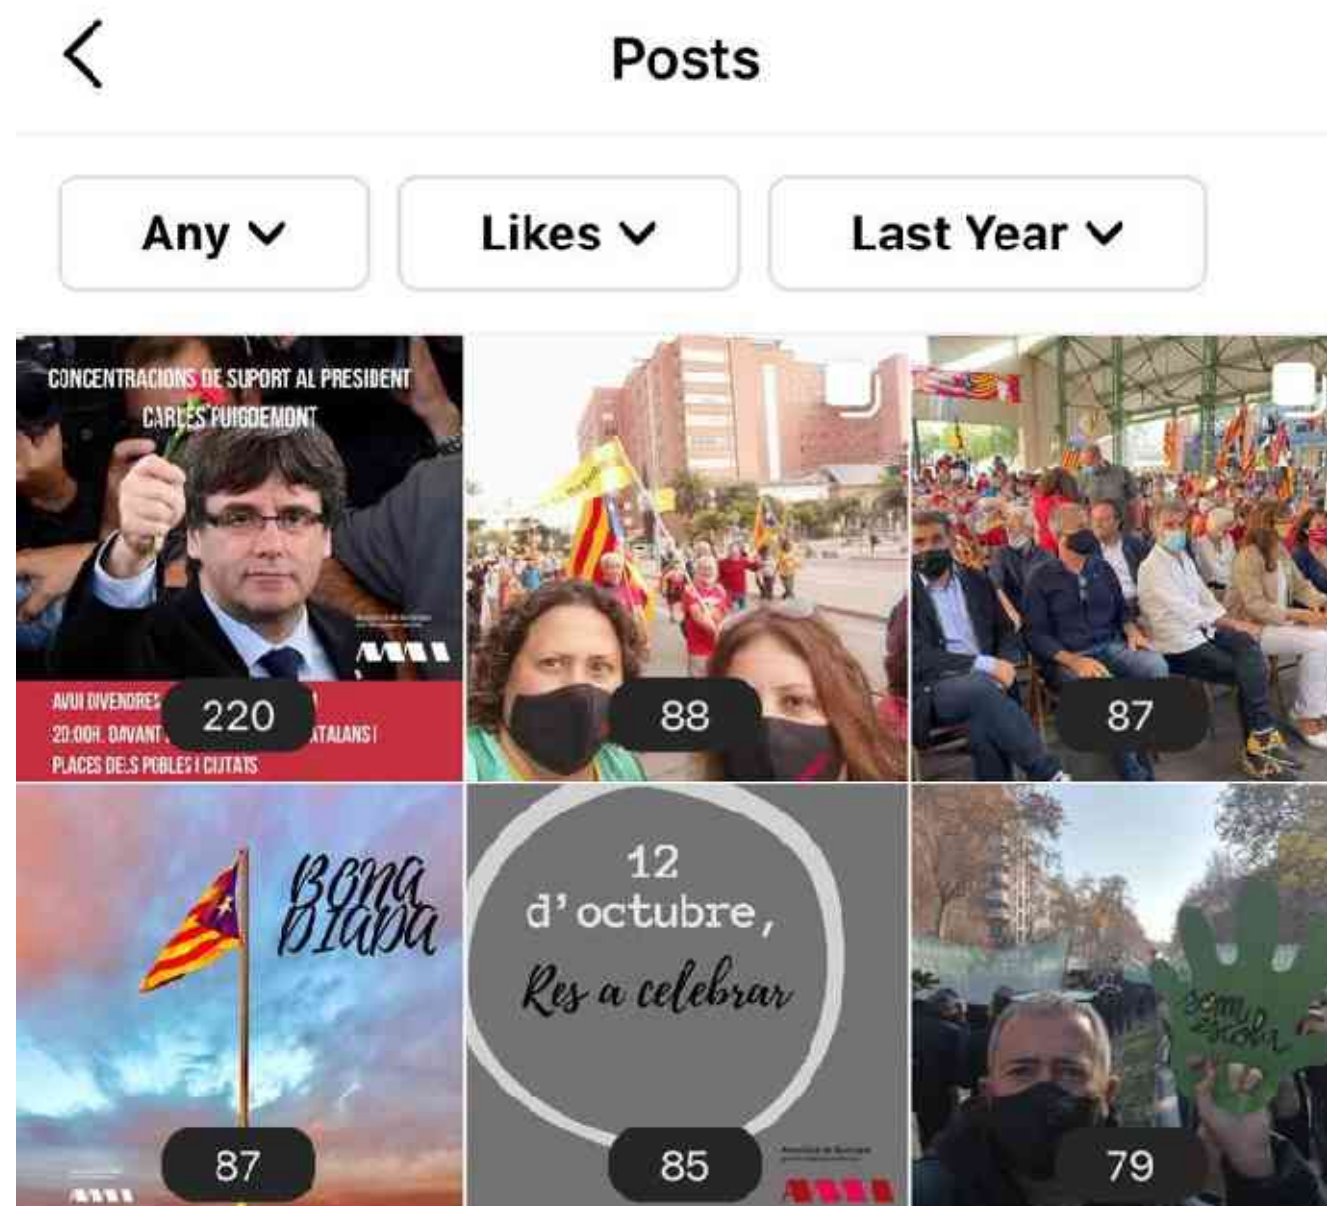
Posts

Any

Likes

Last Year

CONCENTRACIONS DE SUPORT AL PRESIDENT CARLES PUIGDEMONT

AVUI DIVENDRES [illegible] 20:00H. DAVANT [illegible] ATALANS I PLACES DE:S POBLES I CIUTATS

220

88

87

Bona Diada

87

12 d'octubre, Res a celebrar

85

Som escola

79